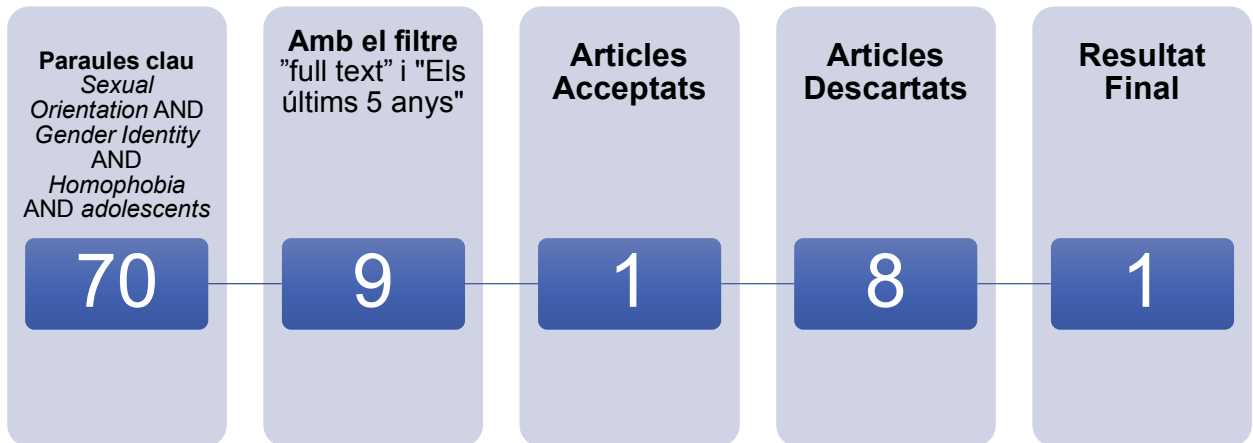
**Paraules clau**
*Sexual Orientation* AND *Gender Identity* AND *Homophobia* AND *adolescents*

70

**Amb el filtre**
”full text” i "Els últims 5 anys"

9

**Articles Acceptats**

1

**Articles Descartats**

8

**Resultat Final**

1